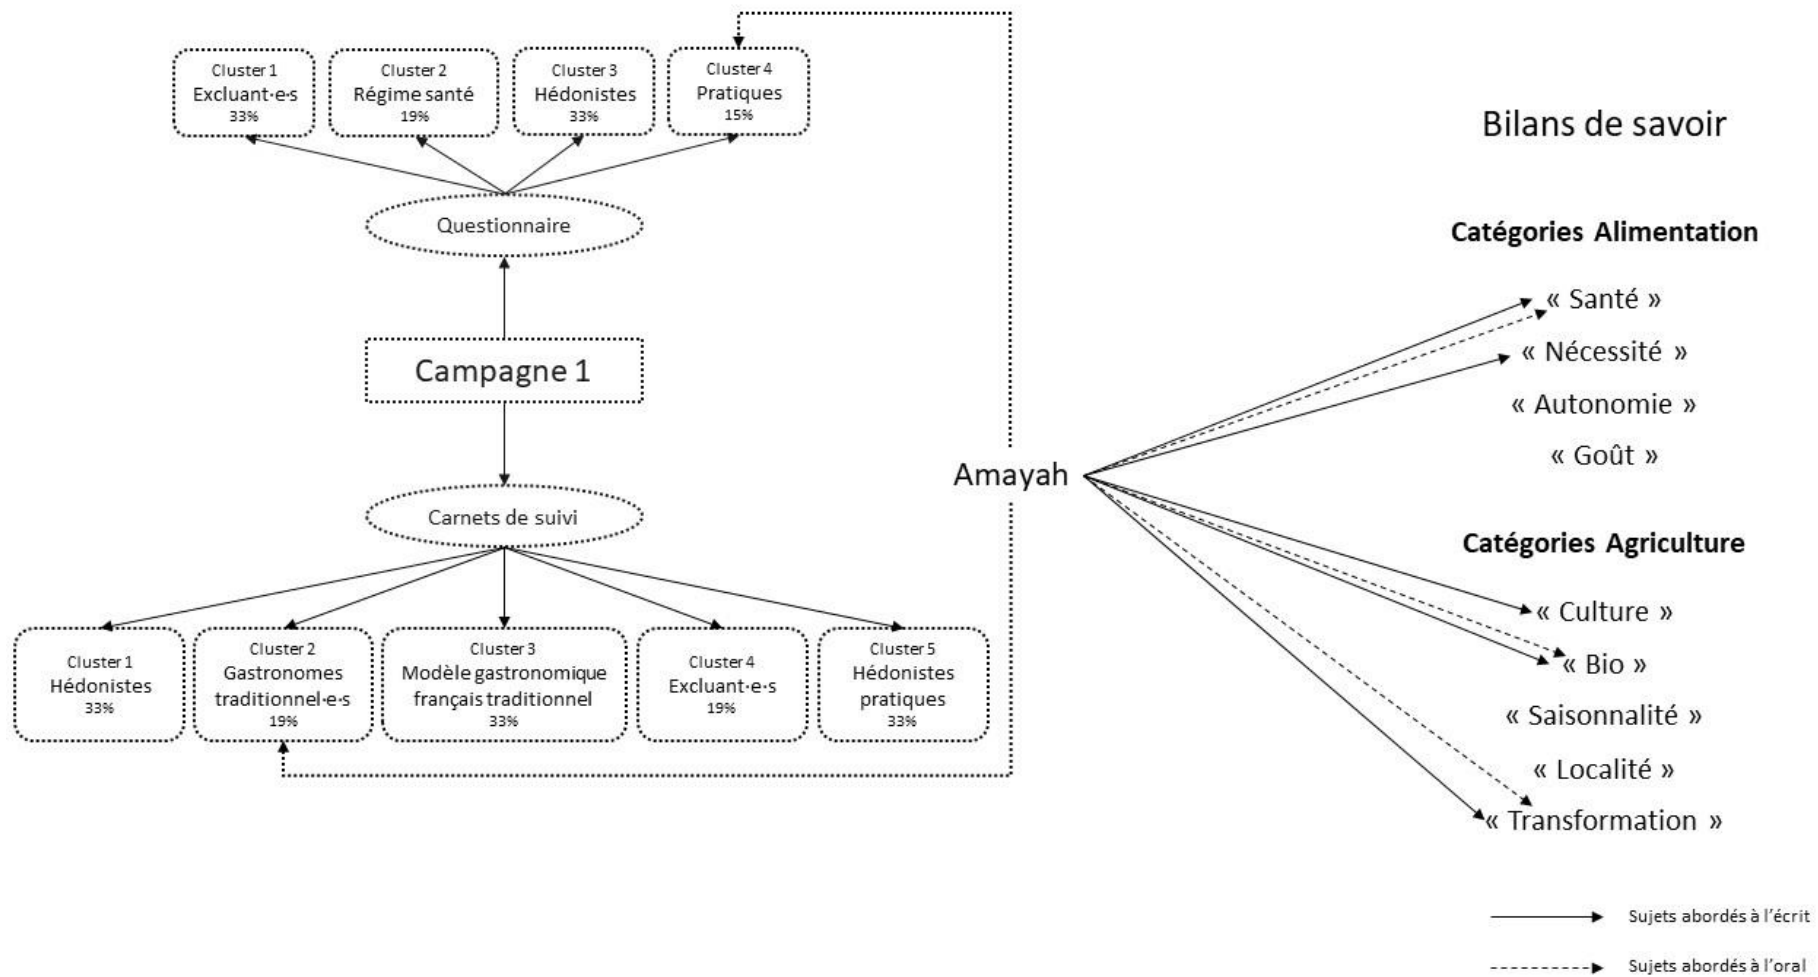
Cluster 1
Excluant·e·s
33%

Cluster 2
Régime santé
19%

Cluster 3
Hédonistes
33%

Cluster 4
Pratiques
15%

Questionnaire

Campagne 1

Carnets de suivi

Cluster 1
Hédonistes
33%

Cluster 2
Gastronomes traditionnel·e·s
19%

Cluster 3
Modèle gastronomique français traditionnel
33%

Cluster 4
Excluant·e·s
19%

Cluster 5
Hédonistes pratiques
33%

Amayah

Bilans de savoir

Catégories Alimentation

« Santé »

« Nécessité »

« Autonomie »

« Goût »

Catégories Agriculture

« Culture »

« Bio »

« Saisonnalité »

« Localité »

« Transformation »

Sujets abordés à l'écrit

Sujets abordés à l'oral